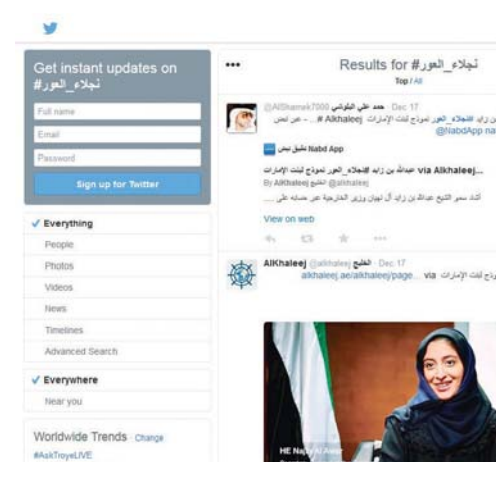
Get instant updates on
#نجلاء_العور

Full name
Email
Password
Sign up for Twitter

✓ Everything
People
Photos
Videos
News
Timelines
Advanced Search

✓ Everywhere
Near you

Worldwide Trends · Change
#AskTroyeLIVE

•••
Results for #نجلاء_العور
Top / All

حمد علي البلوشي @AlShamsi7000 · Dec 17
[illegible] # Alkhaleej نموذج لبنت الإمارات #نجلاء_العور عبدالله بن زايد ... - عبر نبض @NabdApp na

تطبيق نبض Nabd App
عبدالله بن زايد #نجلاء_العور نموذج لبنت الإمارات via Alkhaleej...
By Alkhaleej الخليج @alkhaleej
أشاد سمو الشيخ عبدالله بن زايد آل نهيان وزير الخارجية عن حسابه على ...
View on web

AlKhaleej الخليج @alkhaleej · Dec 17
نموذج لبنت الإمارات alkhaleej.ae/alkhaleej/page... via

HE Najla Al Awar
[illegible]